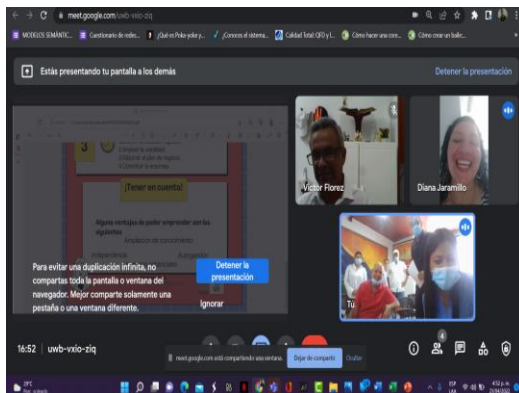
meet.google.com/uwb-vxio-ziq

MODELOS SEMÁNTIC... Cuestionario de redes... ¡Qué es Poka-yoke y... ¿Conoces el sistema... Calidad Total OFO y l... Cómo hacer una com... Cómo crear un baile...

Estás presentando tu pantalla a los demás

Detener la presentación

3

¡Tener en cuenta!

Alguna ventajas de poder emprender son las siguientes

Ampliación de conocimiento

Para evitar una duplicación infinita, no compartas toda la pantalla o ventana del navegador. Mejor comparte solamente una pestaña o una ventana diferente.

Detener la presentación

Ignorar

Víctor Florez

Diana Jaramillo

Tú

16:52 | uwb-vxio-ziq

meet.google.com está compartiendo una ventana.

Dejar de compartir

Ocultar

29°C